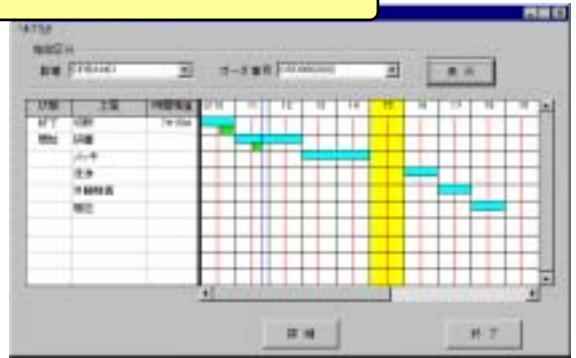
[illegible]

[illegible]

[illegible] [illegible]

オーダ番号 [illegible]

表示

| 状態 | 工程 | 時間 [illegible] | 10 | 11 | 12 | 13 | 14 | 15 | 16 | 17 | 18 | 19 |
|---|---|---|---|---|---|---|---|---|---|---|---|---|
| 終了 | 切断 | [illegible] | | | | | | | | | | |
| 開始 | 研磨 | | | | | | | | | | | |
| | メッキ | | | | | | | | | | | |
| | 洗浄 | | | | | | | | | | | |
| | 外観検査 | | | | | | | | | | | |
| | 梱包 | | | | | | | | | | | |

詳細

終了